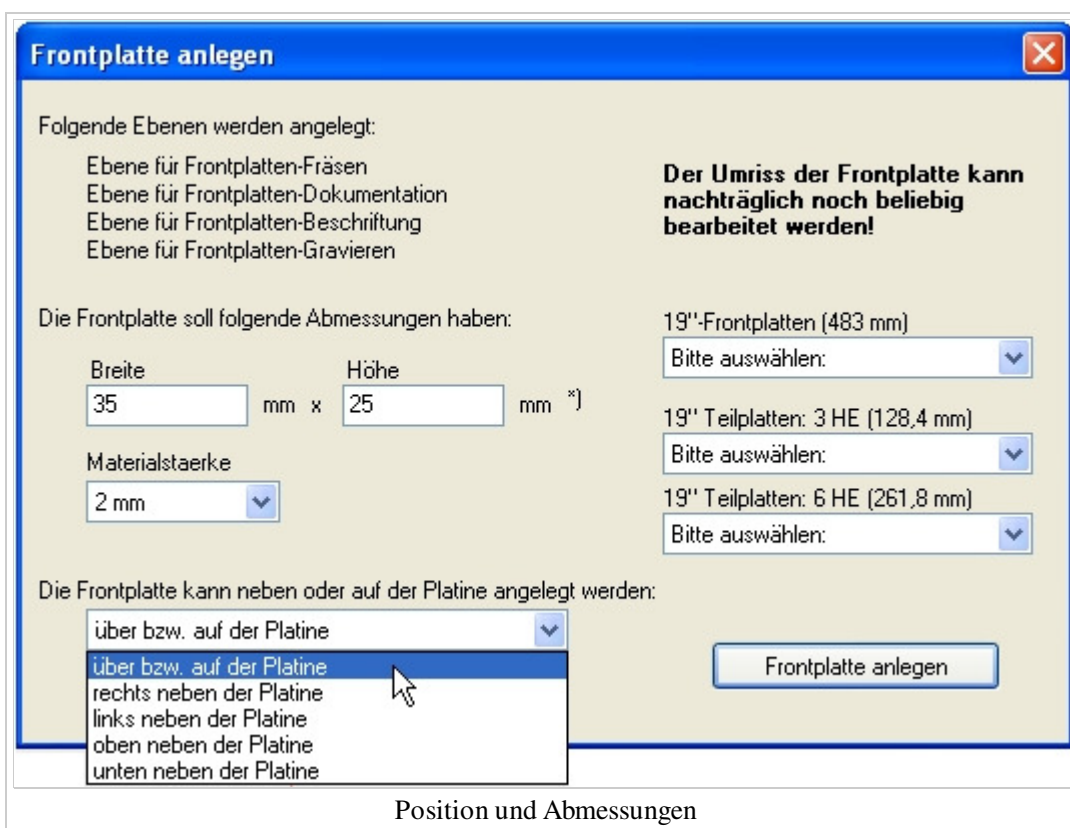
Frontplatte anlegen

Folgende Ebenen werden angelegt:

Ebene für Frontplatten-Fräsen
Ebene für Frontplatten-Dokumentation
Ebene für Frontplatten-Beschriftung
Ebene für Frontplatten-Gravieren

Der Umriss der Frontplatte kann nachträglich noch beliebig bearbeitet werden!

Die Frontplatte soll folgende Abmessungen haben:

Breite
35 mm x
Höhe
25 mm *)

Materialstaerke
2 mm

19"-Frontplatten (483 mm)
Bitte auswählen:

19" Teilplatten: 3 HE (128,4 mm)
Bitte auswählen:

19" Teilplatten: 6 HE (261,8 mm)
Bitte auswählen:

Die Frontplatte kann neben oder auf der Platine angelegt werden:

über bzw. auf der Platine
über bzw. auf der Platine
rechts neben der Platine
links neben der Platine
oben neben der Platine
unten neben der Platine

Frontplatte anlegen

Position und Abmessungen